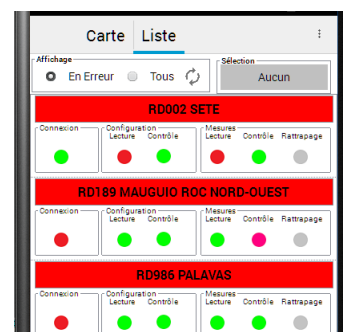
Carte Liste

Affichage
En Erreur Tous

Sélection
Aucun

RD002 SETE

Connexion
Configuration
Lecture Contrôle
Mesures
Lecture Contrôle Rattrapage

RD189 MAUGUIO ROC NORD-OUEST

Connexion
Configuration
Lecture Contrôle
Mesures
Lecture Contrôle Rattrapage

RD986 PALAVAS

Connexion
Configuration
Lecture Contrôle
Mesures
Lecture Contrôle Rattrapage